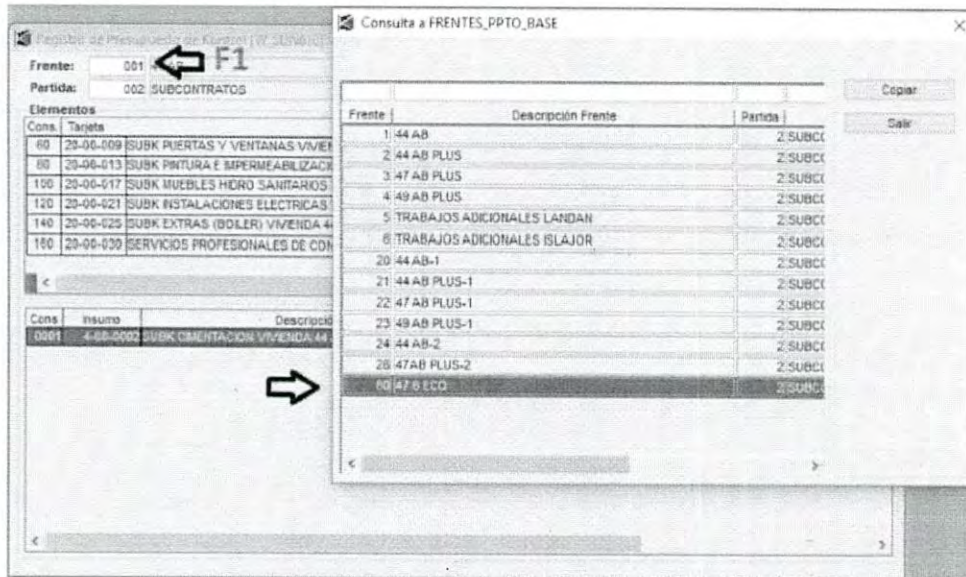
Registro de Presupuesto de Frentes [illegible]

Frente: 001 F1

Partida: 002 SUBCONTRATOS

Elementos

| Cons. | Tarjeta |
|---|---|
| 60 | 20-06-009 SUBK PUERTAS Y VENTANAS VIVIEN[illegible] |
| 80 | 20-06-013 SUBK PINTURA E IMPERMEABILIZACI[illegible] |
| 100 | 20-06-017 SUBK MUEBLES HIDRO SANITARIOS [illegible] |
| 120 | 20-06-021 SUBK INSTALACIONES ELECTRICAS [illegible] |
| 140 | 20-06-025 SUBK EXTRAS (BOILER) VIVIENDA 4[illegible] |
| 160 | 20-06-030 SERVICIOS PROFESIONALES DE CON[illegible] |

| Cons | Insumo | Descripci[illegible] |
|---|---|---|
| 0001 | 4-08-0002 | SUBK CIMENTACION VIVIENDA 44 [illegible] |

Consulta a FRENTES_PPTO_BASE

| Frente | Descripción Frente | Partida |
|---|---|---|
| 1 | 44 AB | 2 SUBC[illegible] |
| 2 | 44 AB PLUS | 2 SUBC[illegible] |
| 3 | 47 AB PLUS | 2 SUBC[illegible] |
| 4 | 49 AB PLUS | 2 SUBC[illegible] |
| 5 | TRABAJOS ADICIONALES LANDAN | 2 SUBC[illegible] |
| 6 | TRABAJOS ADICIONALES ISLAJOR | 2 SUBC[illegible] |
| 20 | 44 AB-1 | 2 SUBC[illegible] |
| 21 | 44 AB PLUS-1 | 2 SUBC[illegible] |
| 22 | 47 AB PLUS-1 | 2 SUBC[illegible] |
| 23 | 49 AB PLUS-1 | 2 SUBC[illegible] |
| 24 | 44 AB-2 | 2 SUBC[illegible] |
| 26 | 47AB PLUS-2 | 2 SUBC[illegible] |
| 60 | 47.6 ECO | 2 SUBC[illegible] |

Copiar

Salir